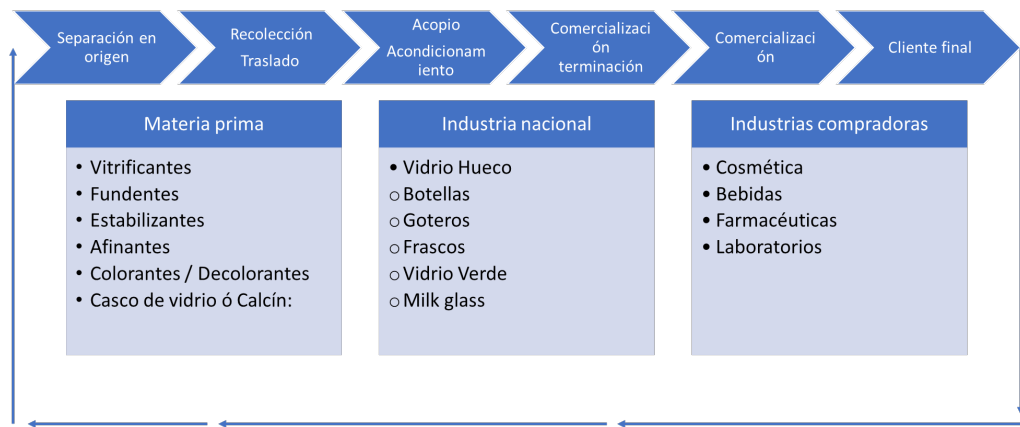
Separación en origen

Recolección

Traslado

Acopio

Acondicionamiento

Comercialización terminación

Comercialización

Cliente final

Materia prima

- Vitrificantes
- Fundentes
- Estabilizantes
- Afinantes
- Colorantes / Decolorantes
- Casco de vidrio ó Calcín:

Industria nacional

- Vidrio Hueco
  - Botellas
  - Goteros
  - Frascos
  - Vidrio Verde
  - Milk glass

Industrias compradoras

- Cosmética
- Bebidas
- Farmacéuticas
- Laboratorios